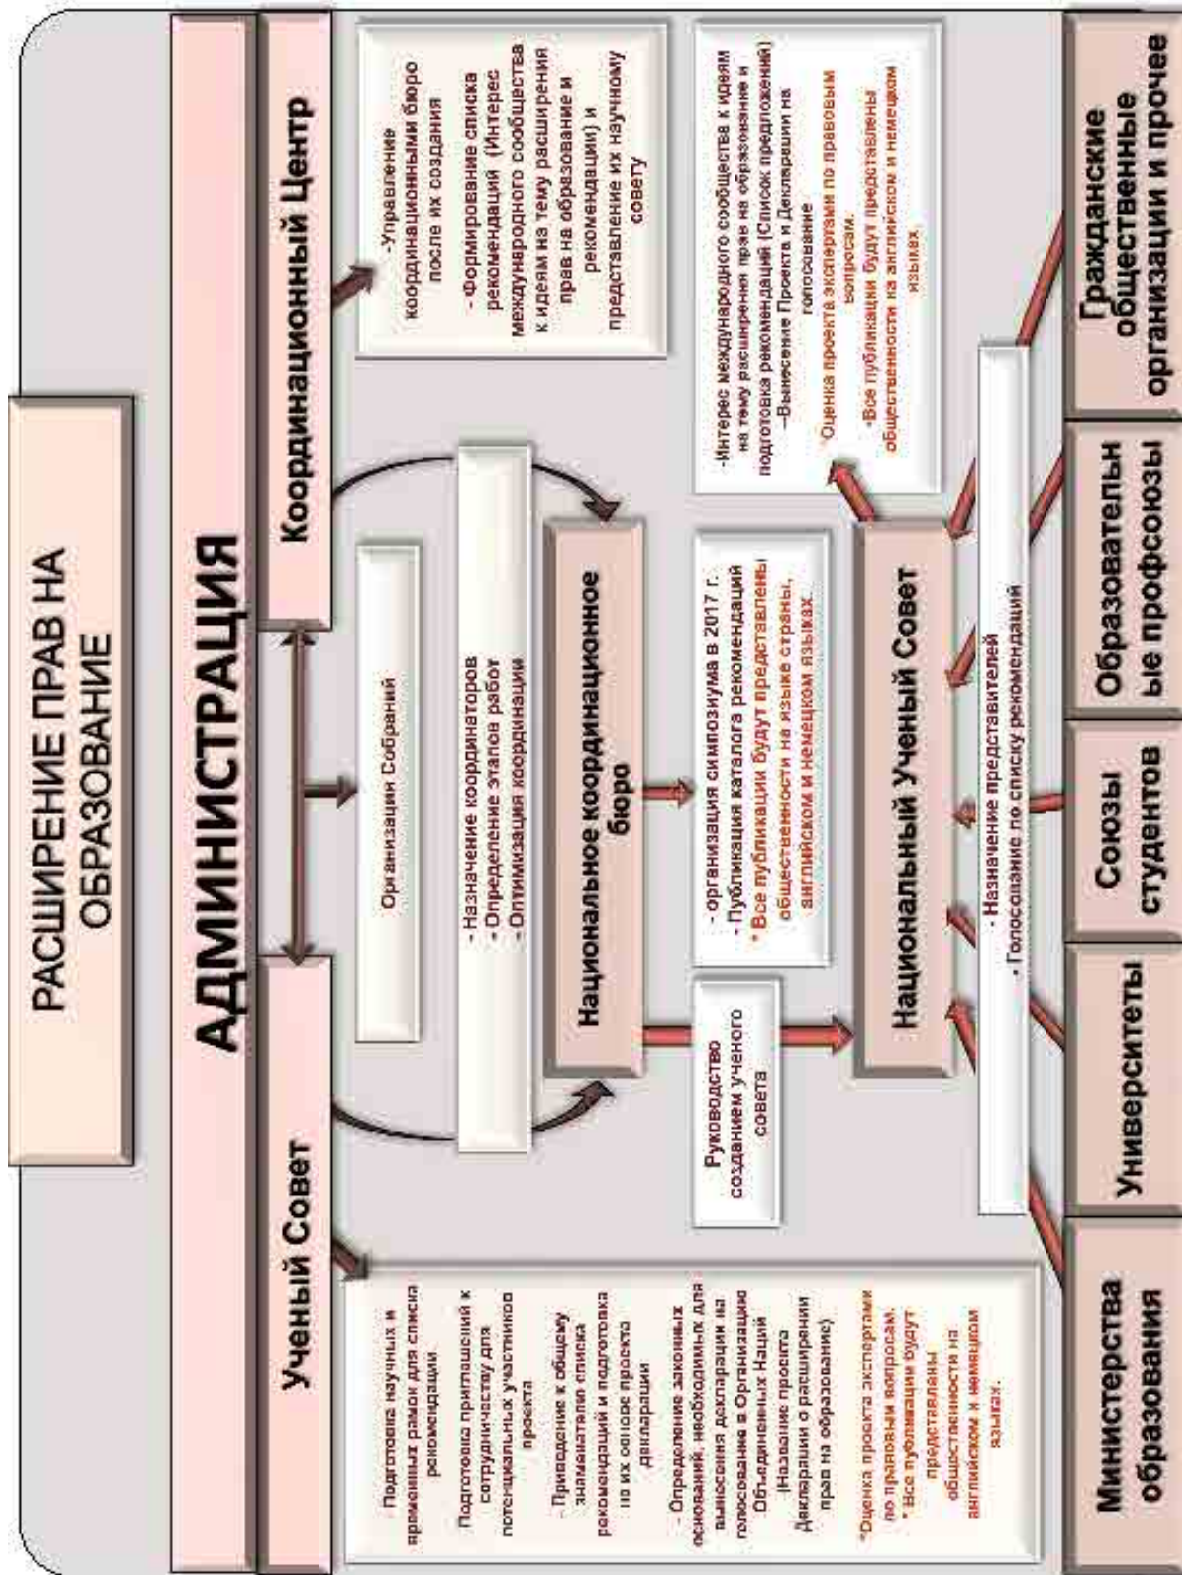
РАСШИРЕНИЕ ПРАВ НА ОБРАЗОВАНИЕ

АДМИНИСТРАЦИЯ

Ученый Совет

Координационный Центр

- Подготовка научных и временных рамок для списка рекомендаций

Подготовка приглашений к сотрудничеству для потенциальных участников проекта

- Приведение к общему знаменателю списка рекомендаций и подготовка на их основе проекта декларации

- Определение законных оснований, необходимых для вынесения декларации на голосование в Организации Объединенных Наций (Название проекта Декларации о расширении прав на образование)

*Оценка проекта экспертами по правовым вопросам.
* Все публикации будут представлены общественности на английском и немецком языках.

Организация Собраний

- Назначение координаторов
- Определение этапов работ
- Оптимизация координации

Национальное координационное бюро

Руководство созданием ученого совета

- организация симпозиума в 2017 г.
- Публикация каталога рекомендаций
• Все публикации будут представлены общественности на языке страны, английском и немецком языках.

Национальный Ученый Совет

- Назначение представителей
- Голосование по списку рекомендаций

-Управление координационными бюро после их создания

- Формирование списка рекомендаций (Интерес международного сообщества к идеям на тему расширения прав на образование и рекомендации) и представление их научному совету

-Интерес международного сообщества к идеям на тему расширения прав на образование и подготовка рекомендаций (Список предложений)
-Вынесение Проекта и Декларации на голосование

Оценка проекта экспертами по правовым вопросам.
•Все публикации будут представлены общественности на английском и немецком языках.

Министерства образования

Университеты

Союзы студентов

Образовательные профсоюзы

Гражданские общественные организации и прочее